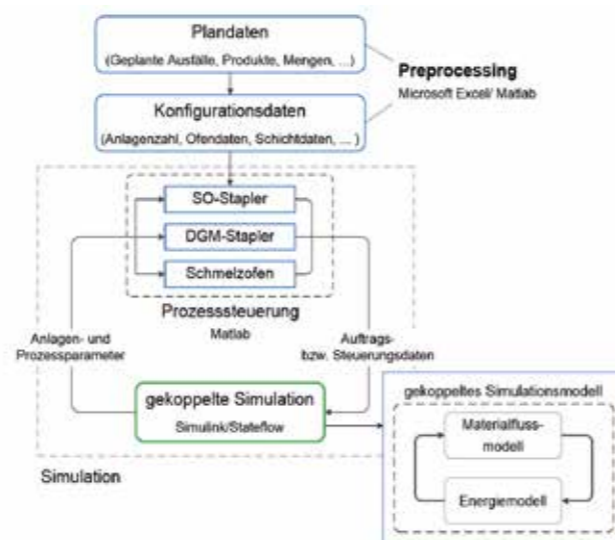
Plandaten
(Geplante Ausfälle, Produkte, Mengen, ...)

Preprocessing
Microsoft Excel/ Matlab

Konfigurationsdaten
(Anlagenzahl, Ofendaten, Schichtdaten, ...)

SO-Stapler
DGM-Stapler
Schmelzofen

Prozesssteuerung
Matlab

Anlagen- und Prozessparameter

Auftrags- bzw. Steuerungsdaten

gekoppelte Simulation
Simulink/Stateflow

Simulation

gekoppeltes Simulationsmodell
Materialfluss-modell
Energiemodell